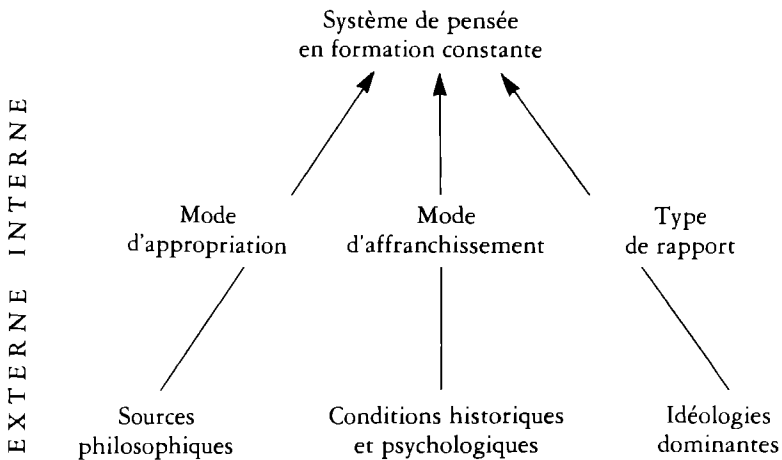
Système de pensée en formation constante

INTERNE

Mode d'appropriation

Mode d'affranchissement

Type de rapport

EXTERNE

Sources philosophiques

Conditions historiques et psychologiques

Idéologies dominantes